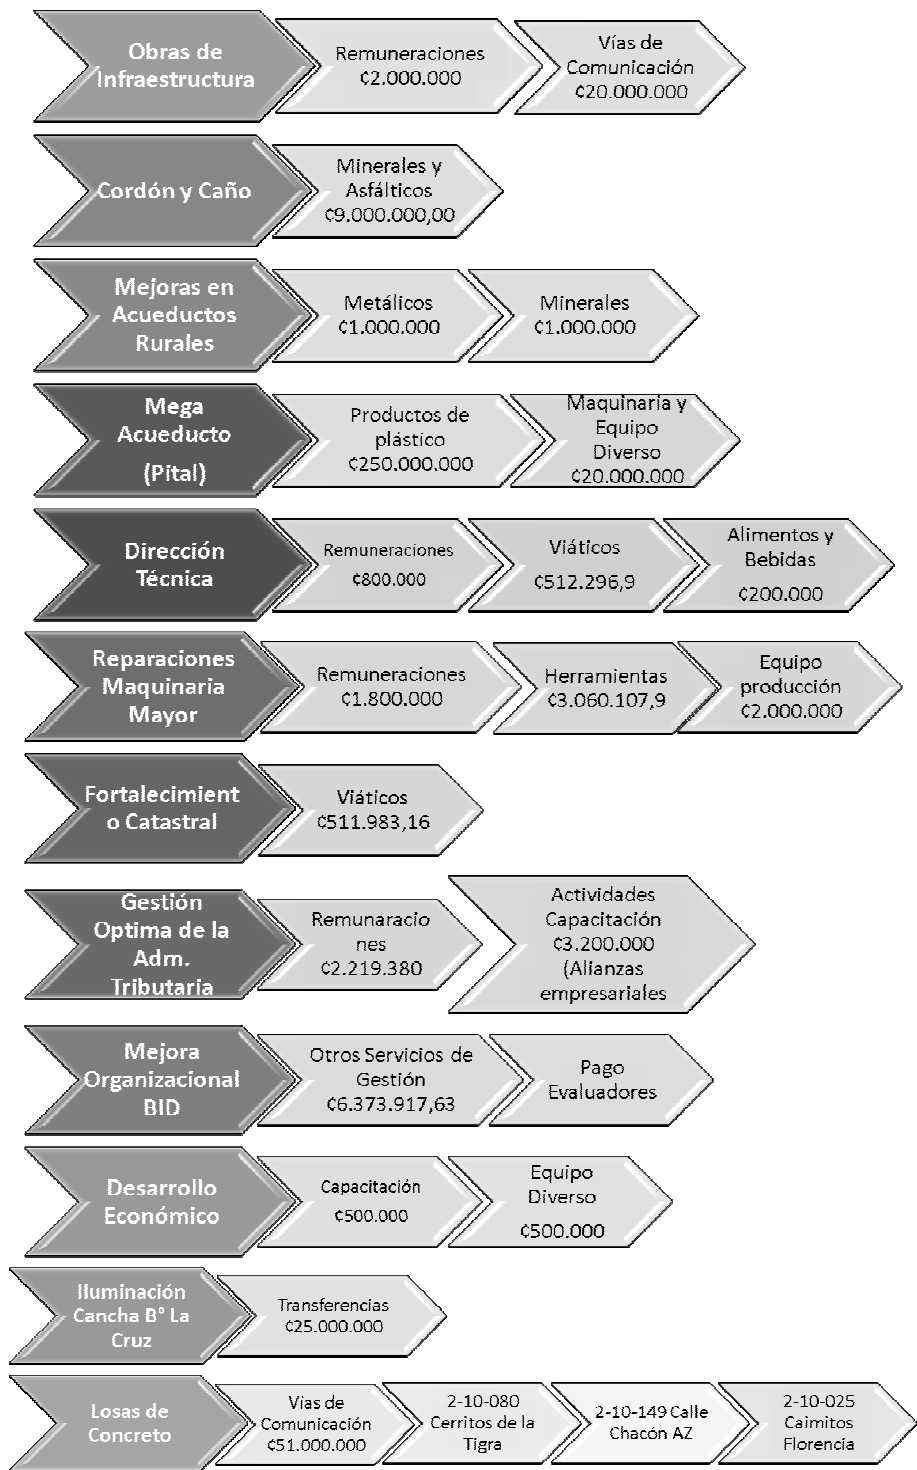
Obras de Infraestructura

Remuneraciones ₡2.000.000

Vías de Comunicación ₡20.000.000

Cordón y Caño

Minerales y Asfálticos ₡9.000.000,00

Mejoras en Acueductos Rurales

Metálicos ₡1.000.000

Minerales ₡1.000.000

Mega Acueducto (Pital)

Productos de plástico ₡250.000.000

Maquinaria y Equipo Diverso ₡20.000.000

Dirección Técnica

Remuneraciones ₡800.000

Viáticos ₡512.296,9

Alimentos y Bebidas ₡200.000

Reparaciones Maquinaria Mayor

Remuneraciones ₡1.800.000

Herramientas ₡3.060.107,9

Equipo producción ₡2.000.000

Fortalecimient o Catastral

Viáticos ₡511.983,16

Gestión Optima de la Adm. Tributaria

Remunaracio nes ₡2.219.380

Actividades Capacitación ₡3.200.000 (Alianzas empresariales

Mejora Organizacional BID

Otros Servicios de Gestión ₡6.373.917,63

Pago Evaluadores

Desarrollo Económico

Capacitación ₡500.000

Equipo Diverso ₡500.000

Iluminación Cancha B° La Cruz

Transferencias ₡25.000.000

Losas de Concreto

Vias de Comunicación ₡51.000.000

2-10-080 Cerritos de la Tigra

2-10-149 Calle Chacón AZ

2-10-025 Caimitos Florencia